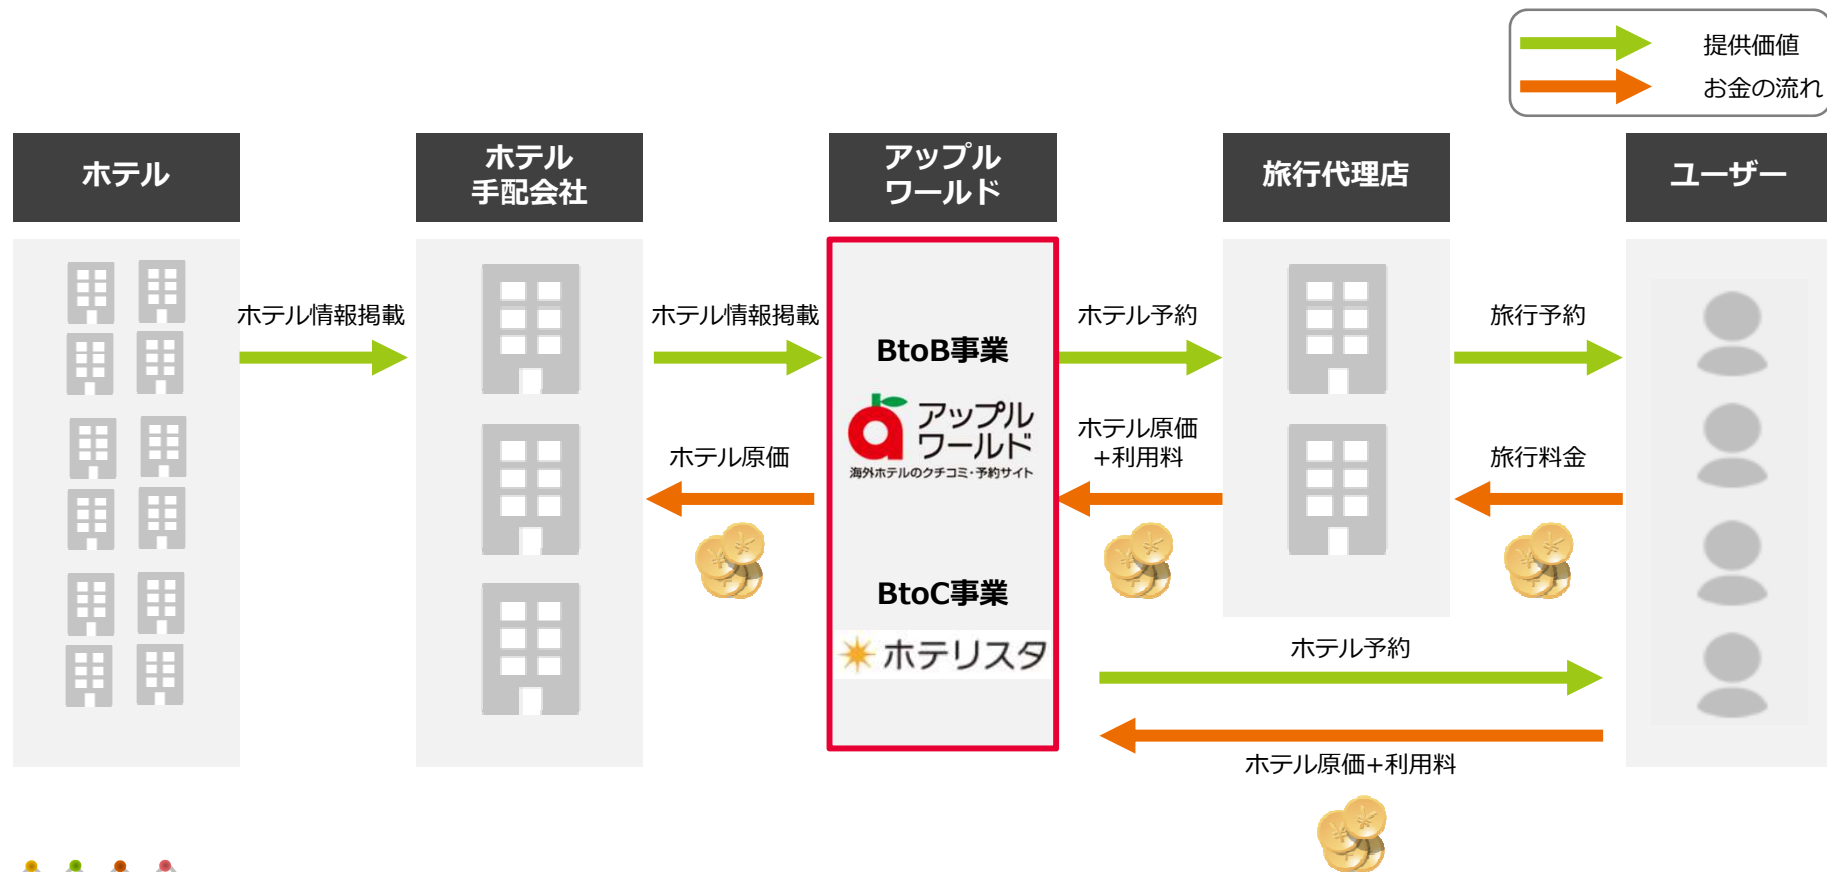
提供価値
お金の流れ

ホテル

ホテル
手配会社

アップル
ワールド

旅行代理店

ユーザー

ホテル情報掲載

ホテル情報掲載

BtoB事業

アップル
ワールド
海外ホテルのクチコミ・予約サイト

BtoC事業

ホテリスタ

ホテル原価

ホテル予約

ホテル原価
+利用料

旅行予約

旅行料金

ホテル予約

ホテル原価+利用料